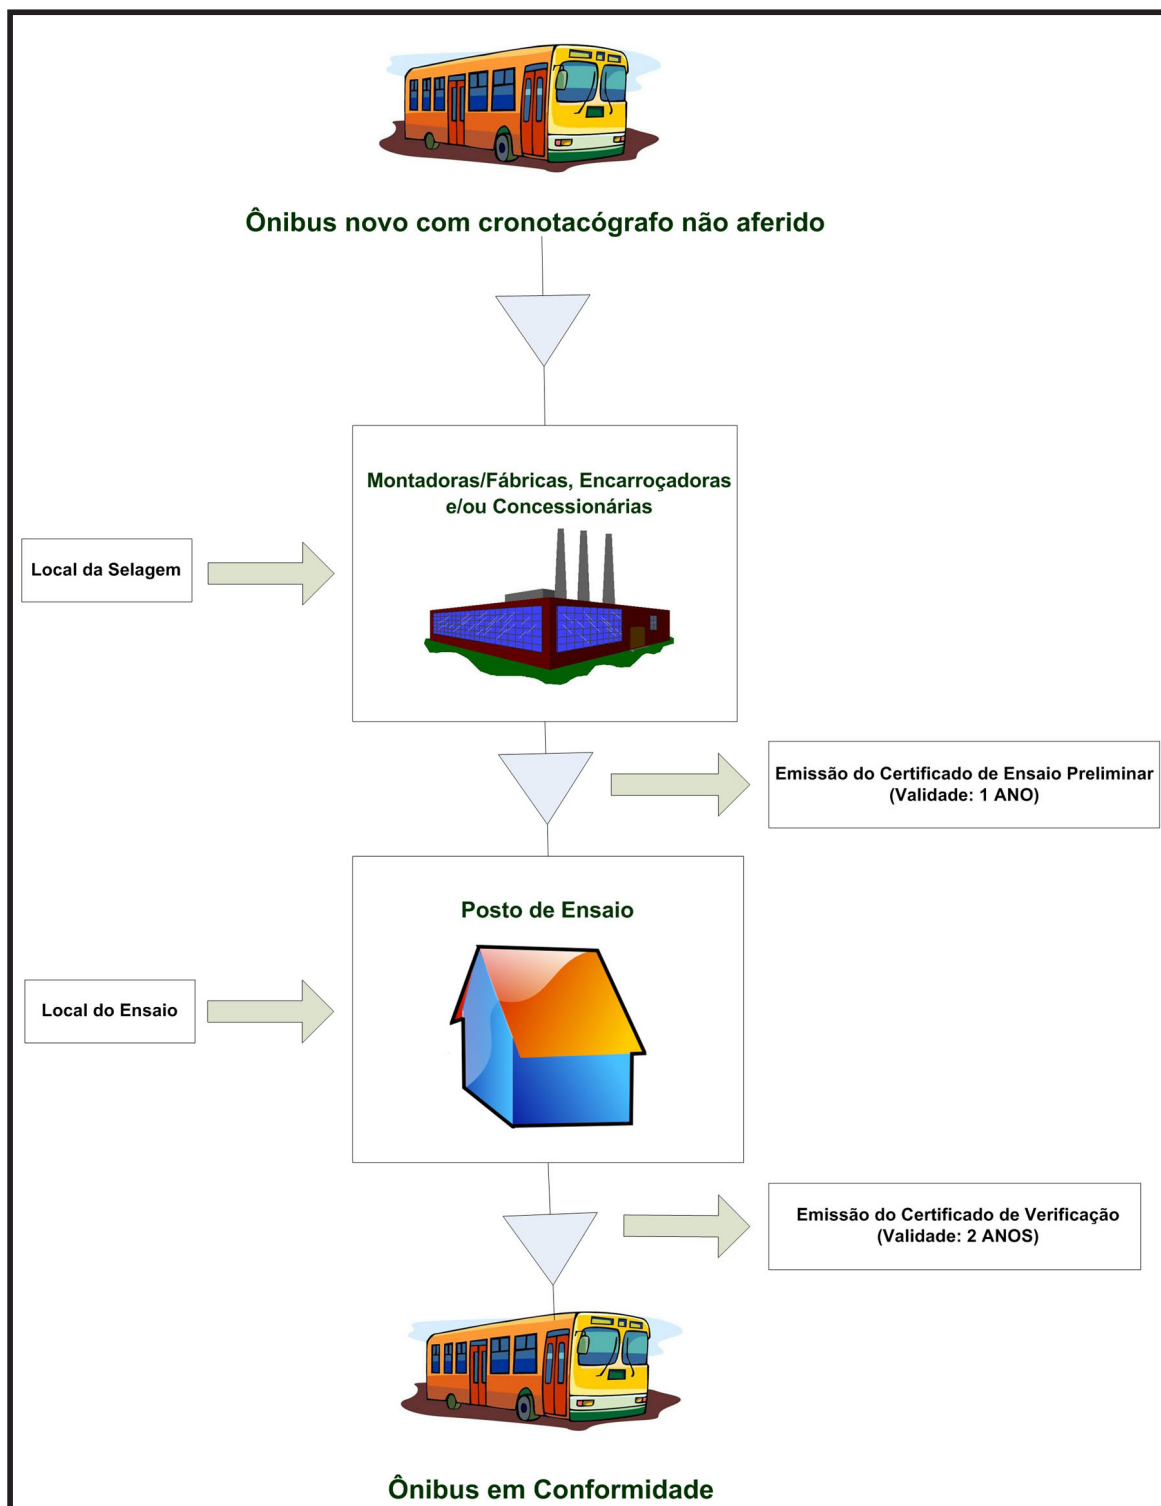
Ônibus novo com cronotacógrafo não aferido

Local da Selagem

Montadoras/Fábricas, Encarroçadoras e/ou Concessionárias

Emissão do Certificado de Ensaio Preliminar (Validade: 1 ANO)

Local do Ensaio

Posto de Ensaio

Emissão do Certificado de Verificação (Validade: 2 ANOS)

Ônibus em Conformidade